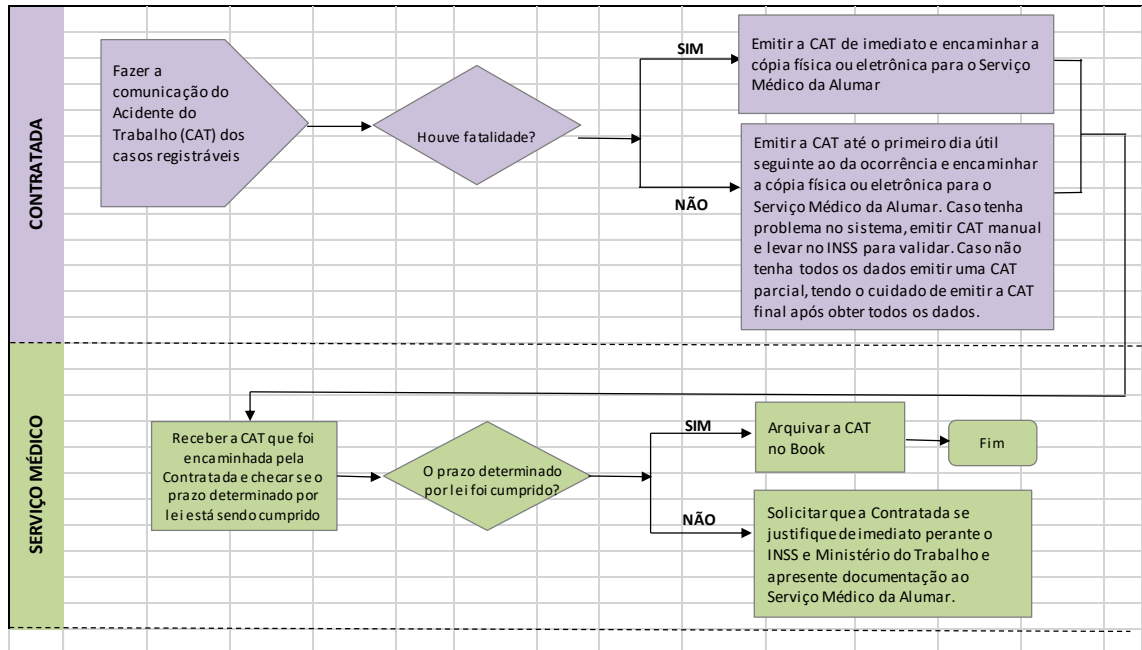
CONTRATADA

Fazer a comunicação do Acidente do Trabalho (CAT) dos casos registráveis

Houve fatalidade?

SIM

Emitir a CAT de imediato e encaminhar a cópia física ou eletrônica para o Serviço Médico da Alumar

NÃO

Emitir a CAT até o primeiro dia útil seguinte ao da ocorrência e encaminhar a cópia física ou eletrônica para o Serviço Médico da Alumar. Caso tenha problema no sistema, emitir CAT manual e levar no INSS para validar. Caso não tenha todos os dados emitir uma CAT parcial, tendo o cuidado de emitir a CAT final após obter todos os dados.

SERVIÇO MÉDICO

Receber a CAT que foi encaminhada pela Contratada e checar se o prazo determinado por lei está sendo cumprido

O prazo determinado por lei foi cumprido?

SIM

Arquivar a CAT no Book

Fim

NÃO

Solicitar que a Contratada se justifique de imediato perante o INSS e Ministério do Trabalho e apresente documentação ao Serviço Médico da Alumar.